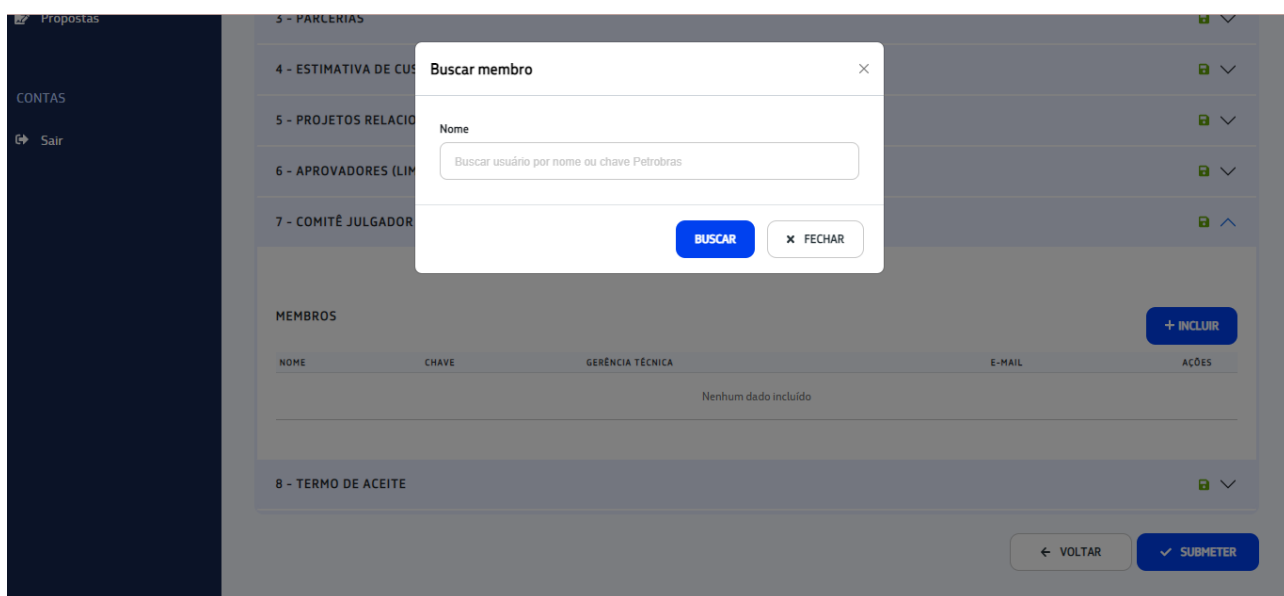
Propostas

CONTAS

Sair

3 - PARCERIAS

4 - ESTIMATIVA DE CUS

5 - PROJETOS RELACIO

6 - APROVADORES (LIM

7 - COMITÊ JULGADOR

Buscar membro

×

Nome

Buscar usuário por nome ou chave Petrobras

BUSCAR

× FECHAR

MEMBROS

+ INCLUIR

| NOME | CHAVE | GERÊNCIA TÉCNICA | E-MAIL | AÇÕES |
|---|---|---|---|---|
| Nenhum dado incluído | | | | |

8 - TERMO DE ACEITE

← VOLTAR

✓ SUBMETER